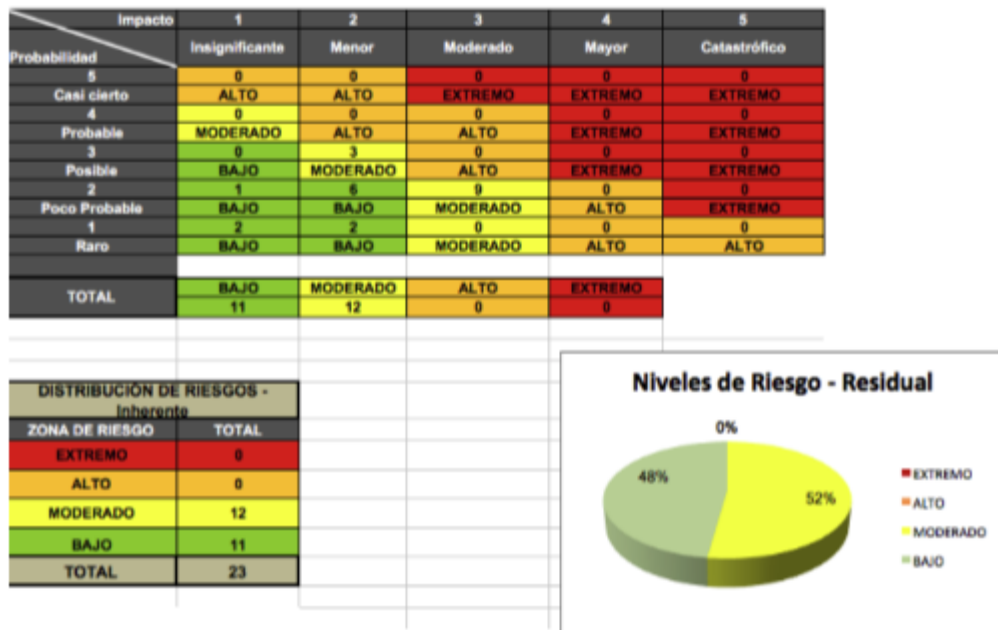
| Impacto / Probabilidad | 1 Insignificante | 2 Menor | 3 Moderado | 4 Mayor | 5 Catastrófico |
|---|---|---|---|---|---|
| 5 | 0 | 0 | 0 | 0 | 0 |
| Casi cierto | ALTO | ALTO | EXTREMO | EXTREMO | EXTREMO |
| 4 | 0 | 0 | 0 | 0 | 0 |
| Probable | MODERADO | ALTO | ALTO | EXTREMO | EXTREMO |
| 3 | 0 | 3 | 0 | 0 | 0 |
| Posible | BAJO | MODERADO | ALTO | EXTREMO | EXTREMO |
| 2 | 1 | 6 | 9 | 0 | 0 |
| Poco Probable | BAJO | BAJO | MODERADO | ALTO | EXTREMO |
| 1 | 2 | 2 | 0 | 0 | 0 |
| Raro | BAJO | BAJO | MODERADO | ALTO | ALTO |

| TOTAL | BAJO | MODERADO | ALTO | EXTREMO |
|---|---|---|---|---|
| | 11 | 12 | 0 | 0 |

DISTRIBUCIÓN DE RIESGOS - Inherente

| ZONA DE RIESGO | TOTAL |
|---|---|
| EXTREMO | 0 |
| ALTO | 0 |
| MODERADO | 12 |
| BAJO | 11 |
| TOTAL | 23 |

Niveles de Riesgo - Residual

0%
48%
52%

EXTREMO
ALTO
MODERADO
BAJO